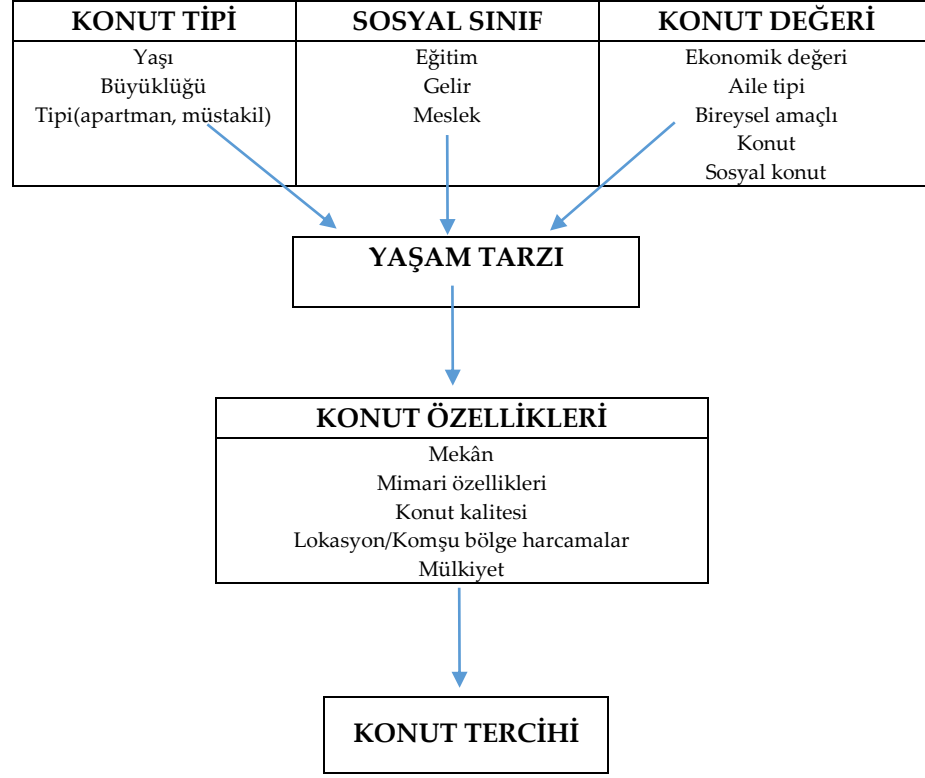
| KONUT TİPİ | SOSYAL SINIF | KONUT DEĞERİ |
|---|---|---|
| Yaşı<br>Büyüklüğü<br>Tipi(apartman, müstakil) | Eğitim<br>Gelir<br>Meslek | Ekonomik değeri<br>Aile tipi<br>Bireysel amaçlı<br>Konut<br>Sosyal konut |

YAŞAM TARZI

KONUT ÖZELLİKLERİ
Mekân
Mimari özellikleri
Konut kalitesi
Lokasyon/Komşu bölge harcamalar
Mülkiyet

KONUT TERCİHİ